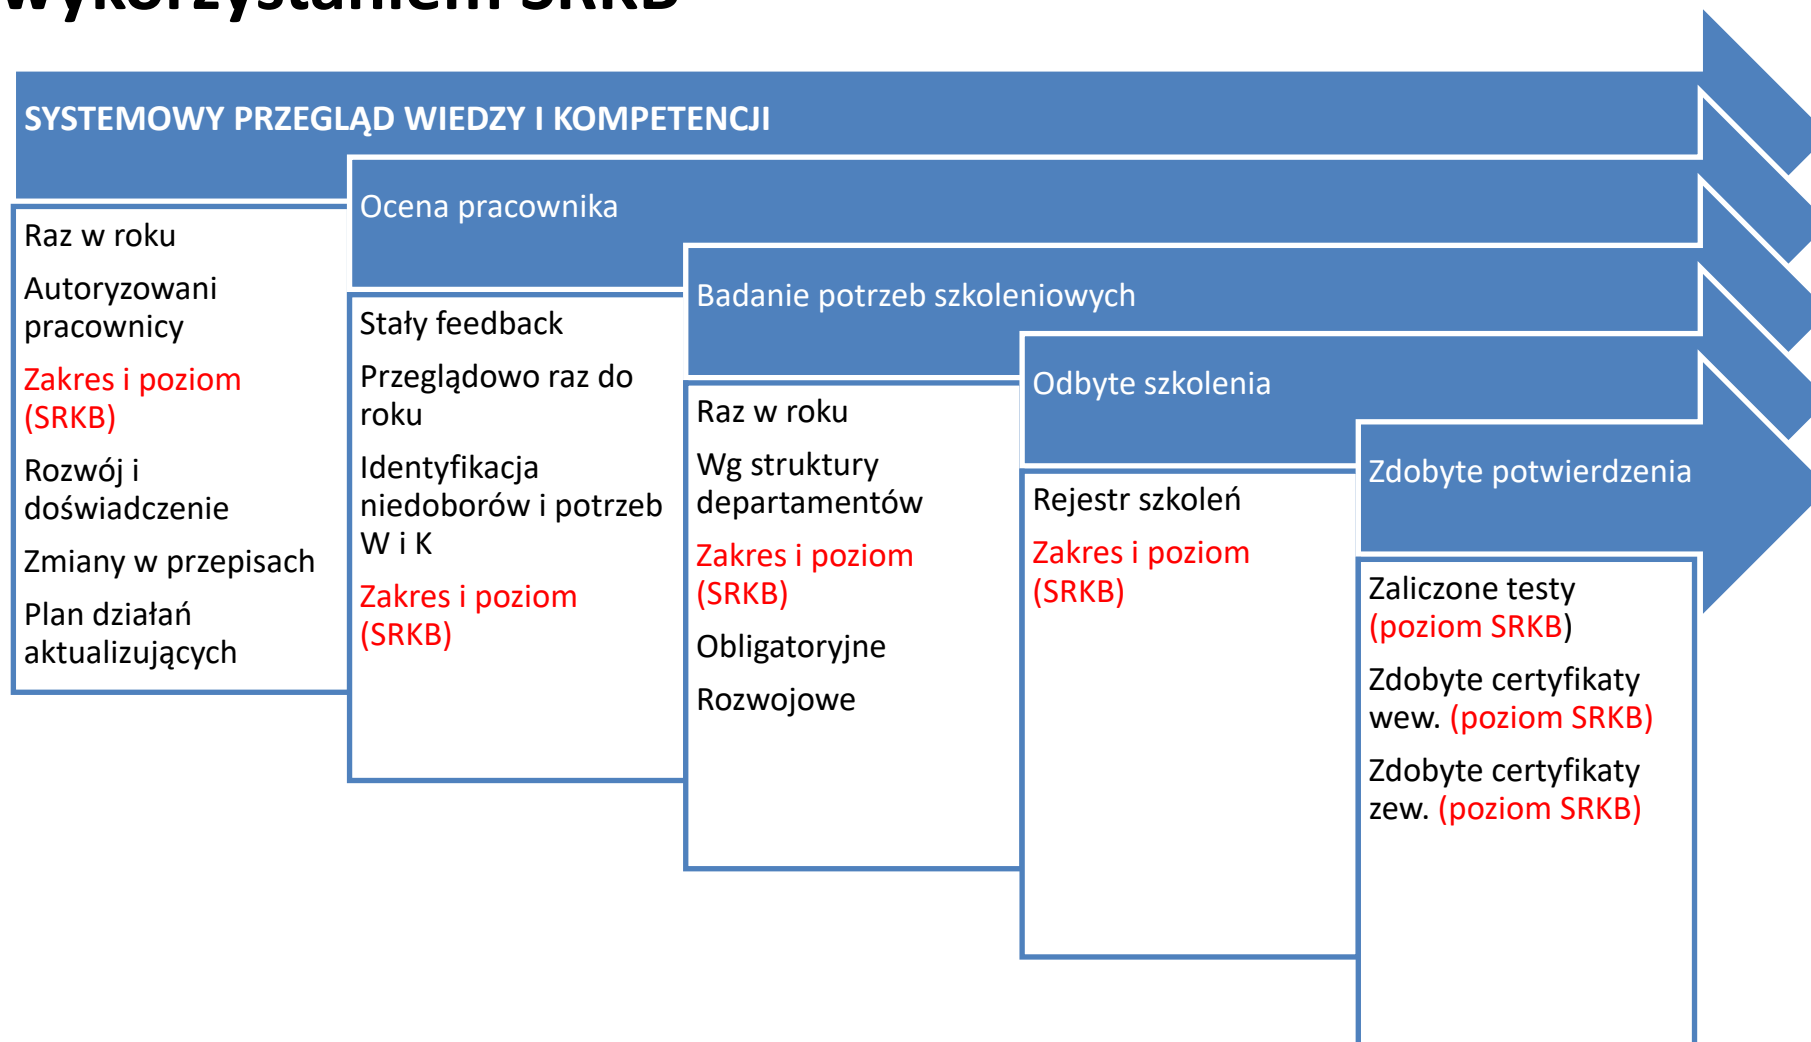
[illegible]wykorzystaniem SRKB

SYSTEMOWY PRZEGLĄD WIEDZY I KOMPETENCJI

Raz w roku

Autoryzowani pracownicy

Zakres i poziom (SRKB)

Rozwój i doświadczenie

Zmiany w przepisach

Plan działań aktualizujących

Ocena pracownika

Stały feedback

Przeglądowo raz do roku

Identyfikacja niedoborów i potrzeb W i K

Zakres i poziom (SRKB)

Badanie potrzeb szkoleniowych

Raz w roku

Wg struktury departamentów

Zakres i poziom (SRKB)

Obligatoryjne

Rozwojowe

Odbyte szkolenia

Rejestr szkoleń

Zakres i poziom (SRKB)

Zdobyte potwierdzenia

Zaliczone testy (poziom SRKB)

Zdobyte certyfikaty wew. (poziom SRKB)

Zdobyte certyfikaty zew. (poziom SRKB)